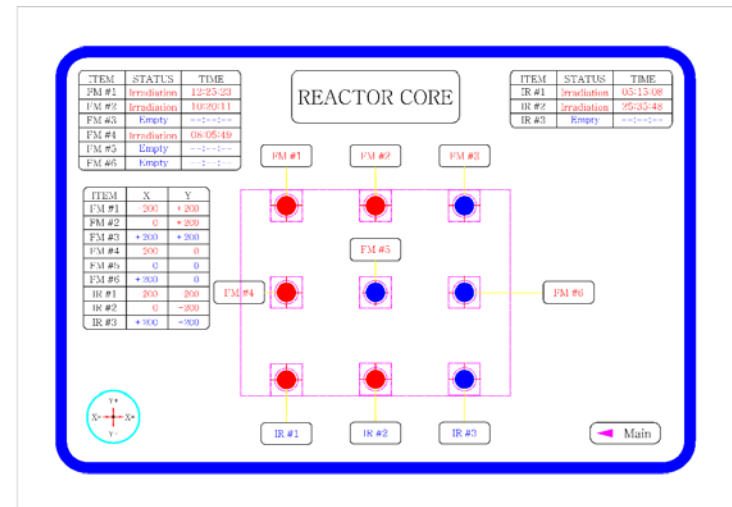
| ITEM | STATUS | TIME |
|---|---|---|
| FM #1 | Irradiation | 12:23:23 |
| FM #2 | Irradiation | 10:20:11 |
| FM #3 | Empty | --:--:-- |
| FM #4 | Irradiation | 08:05:49 |
| FM #5 | Empty | --:--:-- |
| FM #6 | Empty | --:--:-- |

REACTOR CORE

| ITEM | STATUS | TIME |
|---|---|---|
| IR #1 | Irradiation | 05:13:08 |
| IR #2 | Irradiation | 25:35:48 |
| IR #3 | Empty | --:--:-- |

| ITEM | X | Y |
|---|---|---|
| FM #1 | -200 | +200 |
| FM #2 | 0 | +200 |
| FM #3 | +200 | +200 |
| FM #4 | -200 | 0 |
| FM #5 | 0 | 0 |
| FM #6 | +200 | 0 |
| IR #1 | -200 | -200 |
| IR #2 | 0 | -200 |
| IR #3 | +200 | -200 |

FM #1
FM #2
FM #3
FM #5
FM #4
FM #6
IR #1
IR #2
IR #3

Y+
X-
X+
Y-

Main